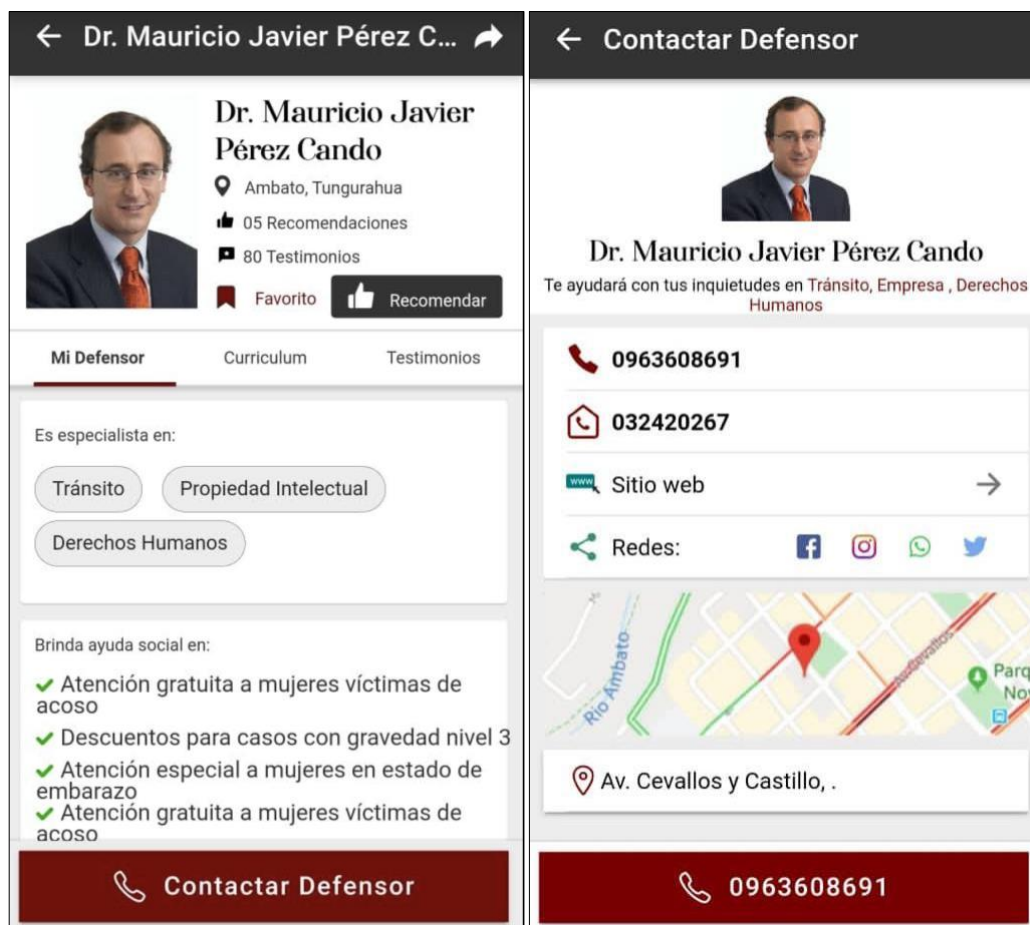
Dr. Mauricio Javier Pérez C...

Dr. Mauricio Javier Pérez Cando

Ambato, Tungurahua

05 Recomendaciones

80 Testimonios

Favorito

Recomendar

Mi Defensor

Curriculum

Testimonios

Es especialista en:

Tránsito

Propiedad Intelectual

Derechos Humanos

Brinda ayuda social en:

✔ Atención gratuita a mujeres víctimas de acoso

✔ Descuentos para casos con gravedad nivel 3

✔ Atención especial a mujeres en estado de embarazo

✔ Atención gratuita a mujeres víctimas de acoso

Contactar Defensor

Contactar Defensor

Dr. Mauricio Javier Pérez Cando

Te ayudará con tus inquietudes en Tránsito, Empresa , Derechos Humanos

0963608691

032420267

www

Sitio web

Redes:

Rio Ambato

Av. Cevallos

Parq No

Av. Cevallos y Castillo, .

0963608691